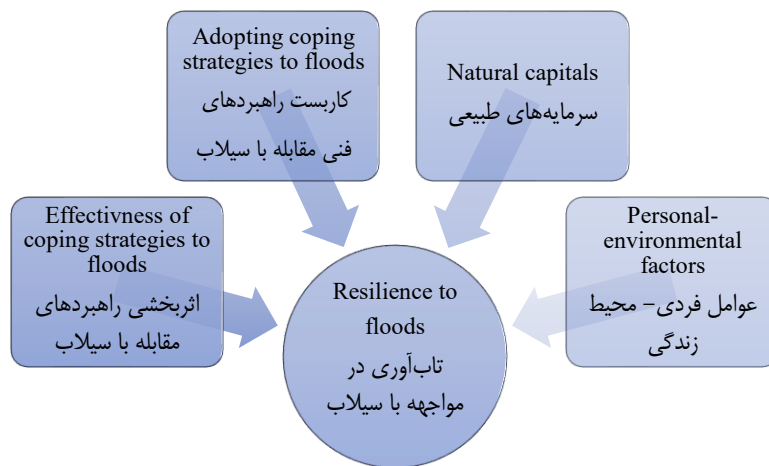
Adopting coping strategies to floods
کاربست راهبردهای فنی مقابله با سیلاب

Natural capitals
سرمایه‌های طبیعی

Effectivness of coping strategies to floods
اثربخشی راهبردهای مقابله با سیلاب

Personal-environmental factors
عوامل فردی- محیط زندگی

Resilience to floods
تاب‌آوری در مواجهه با سیلاب